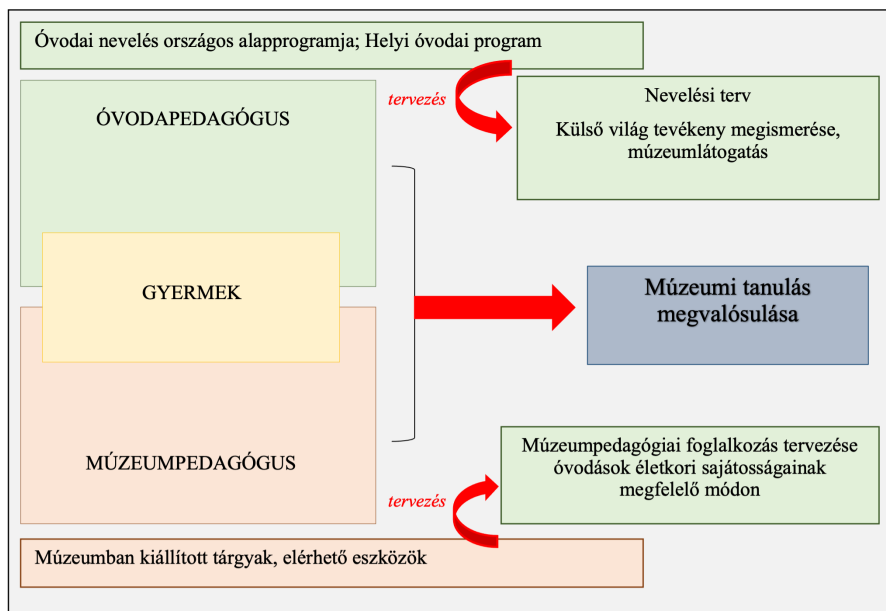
Óvodai nevelés országos alapprogramja; Helyi óvodai program

tervezés

ÓVODAPEDAGÓGUS

Nevelési terv

Külső világ tevékeny megismerése, múzeumlátogatás

GYERMEK

Múzeumi tanulás megvalósulása

MÚZEUMPEDAGÓGUS

Múzeumpedagógiai foglalkozás tervezése óvodások életkori sajátosságainak megfelelő módon

tervezés

Múzeumban kiállított tárgyak, elérhető eszközök